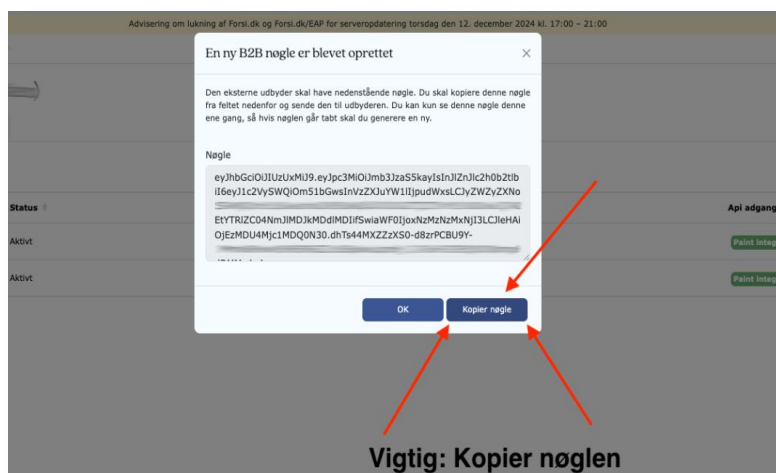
Advisering om lukning af Forsi.dk og Forsi.dk/EAP for serveropdatering torsdag den 12. december 2024 kl. 17:00 – 21:00

En ny B2B nøgle er blevet oprettet

×

Den eksterne udbyder skal have nedenstående nøgle. Du skal kopiere denne nøgle fra feltet nedenfor og sende den til udbyderen. Du kan kun se denne nøgle denne ene gang, så hvis nøglen går tabt skal du generere en ny.

Nøgle

eyJhbGciOiJIUzUxMiJ9.eyJpc3MiOiJmb3JzaS5kayIsInJlZnJlc2h0b2tlbiI6eyJ1c2VySWQiOm51bGwsInVzZXJuYW1lIjpudWxsLCJyZWZyZXNo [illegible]

EtYTRlZC04NmJlMDJkMDdlMDIifSwiaWF0IjoxNzMzNzMxNjI3LCJleHAiOjEzMDU4Mjc1MDQ0N30.dhTs44MXZZzXS0-d8zrPCBU9Y- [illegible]

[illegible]

Status

Aktivt

Aktivt

Api adgang

Paint integ

Paint integ

OK

Kopier nøgle

Vigtig: Kopier nøglen